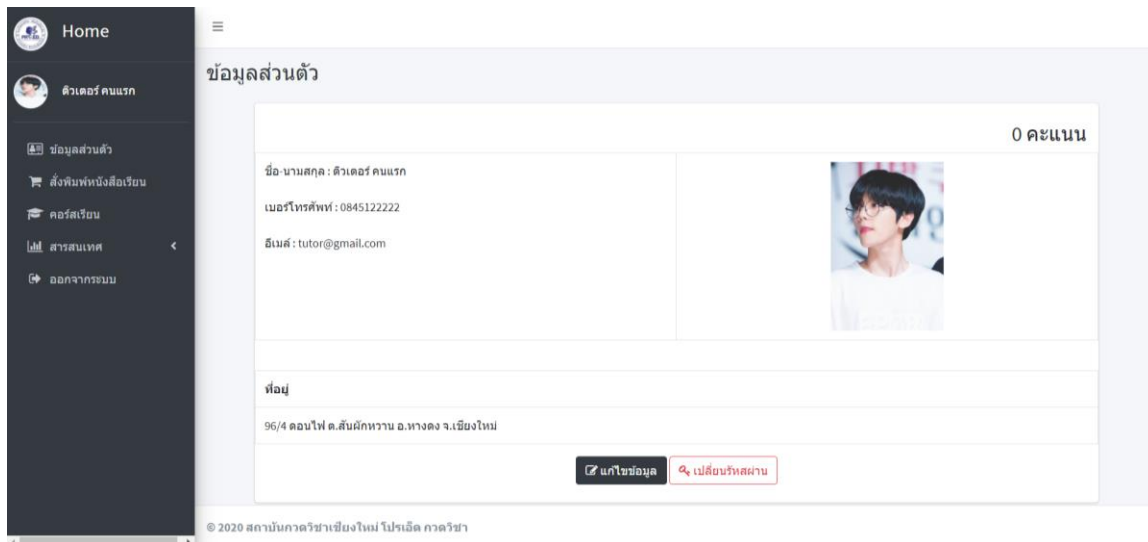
Home

ติวเตอร์ คนแรก

ข้อมูลส่วนตัว

สั่งพิมพ์หนังสือเรียน

คอร์สเรียน

สารสนเทศ

ออกจากระบบ

ข้อมูลส่วนตัว

0 คะแนน

ชื่อ-นามสกุล : ติวเตอร์ คนแรก

เบอร์โทรศัพท์ : 0845122222

อีเมล์ : tutor@gmail.com

ที่อยู่

96/4 ดอนไฟ ต.สันผักหวาน อ.หางดง จ.เชียงใหม่

แก้ไขข้อมูล

เปลี่ยนรหัสผ่าน

© 2020 สถาบันกวดวิชาเชียงใหม่ โปรเอ็ด กวดวิชา